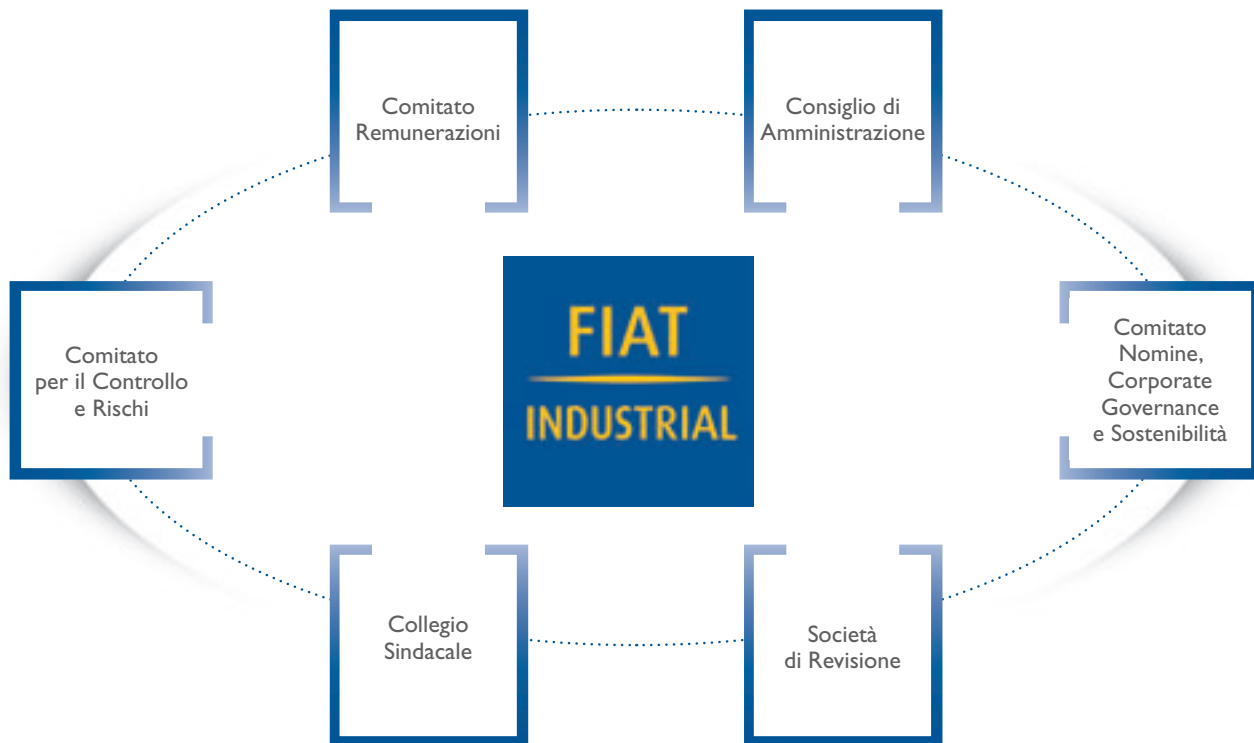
Comitato Remunerazioni

Consiglio di Amministrazione

Comitato per il Controllo e Rischi

FIAT
INDUSTRIAL

Comitato Nomine, Corporate Governance e Sostenibilità

Collegio Sindacale

Società di Revisione